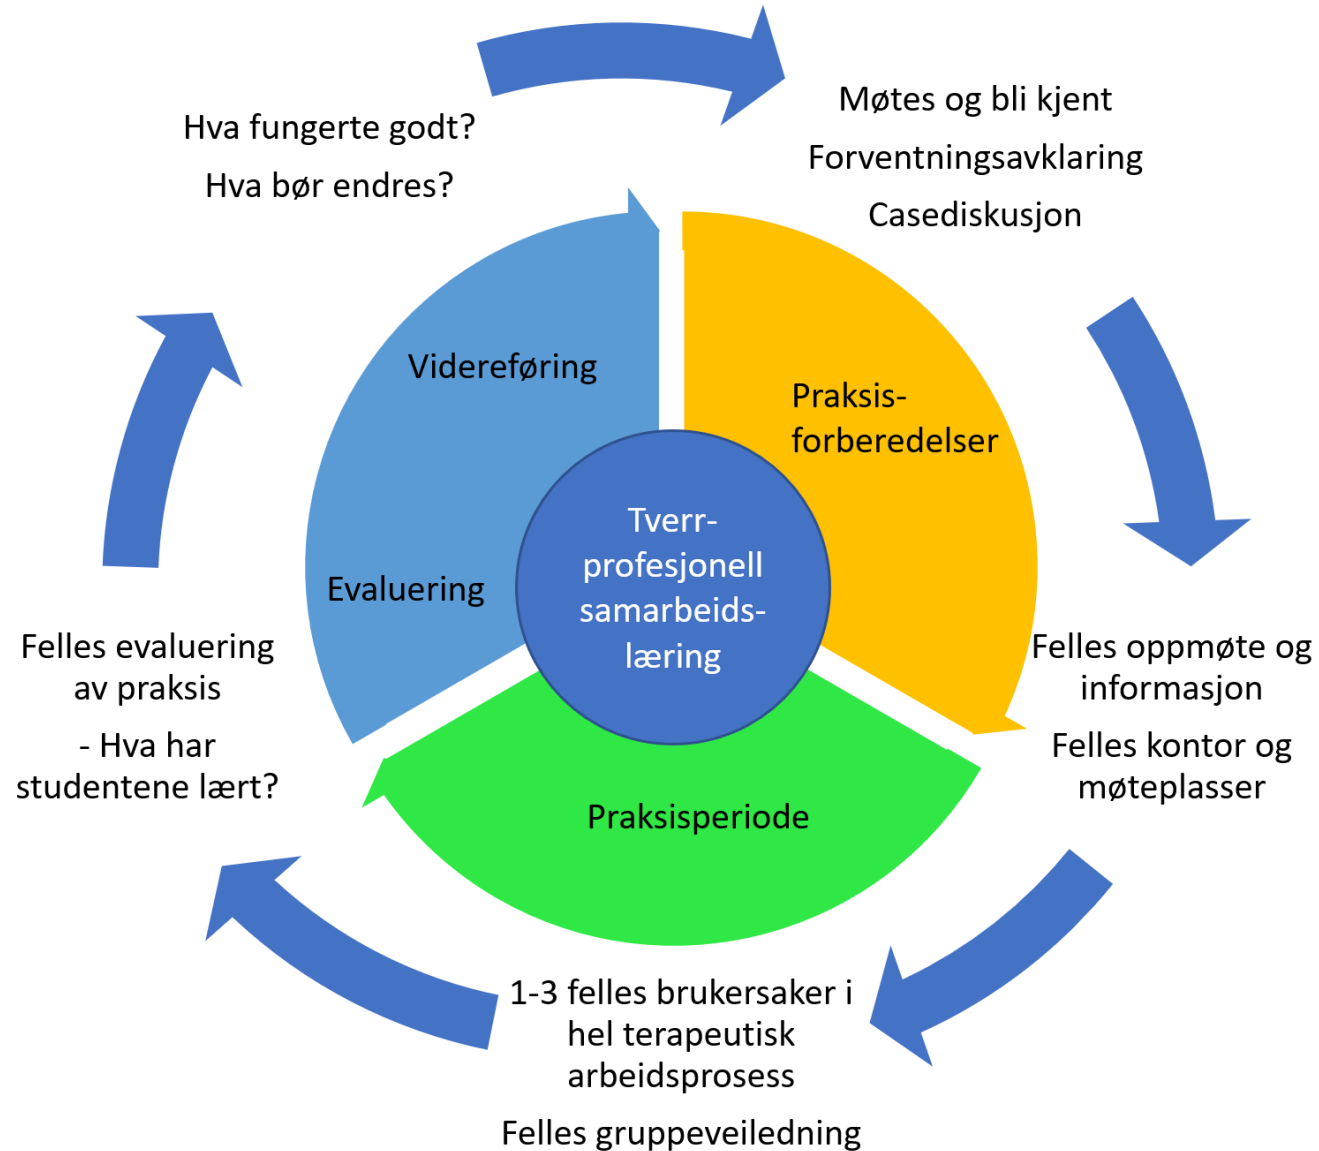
Hva fungerte godt?

Hva bør endres?

Møtes og bli kjent

Forventningsavklaring

Casediskusjon

Videreføring

Praksis-forberedelser

Tverr-profesjonell samarbeids-læring

Evaluering

Felles evaluering av praksis

- Hva har studentene lært?

Felles oppmøte og informasjon

Felles kontor og møteplasser

Praksisperiode

1-3 felles brukersaker i hel terapeutisk arbeidsprosess

Felles gruppeveiledning